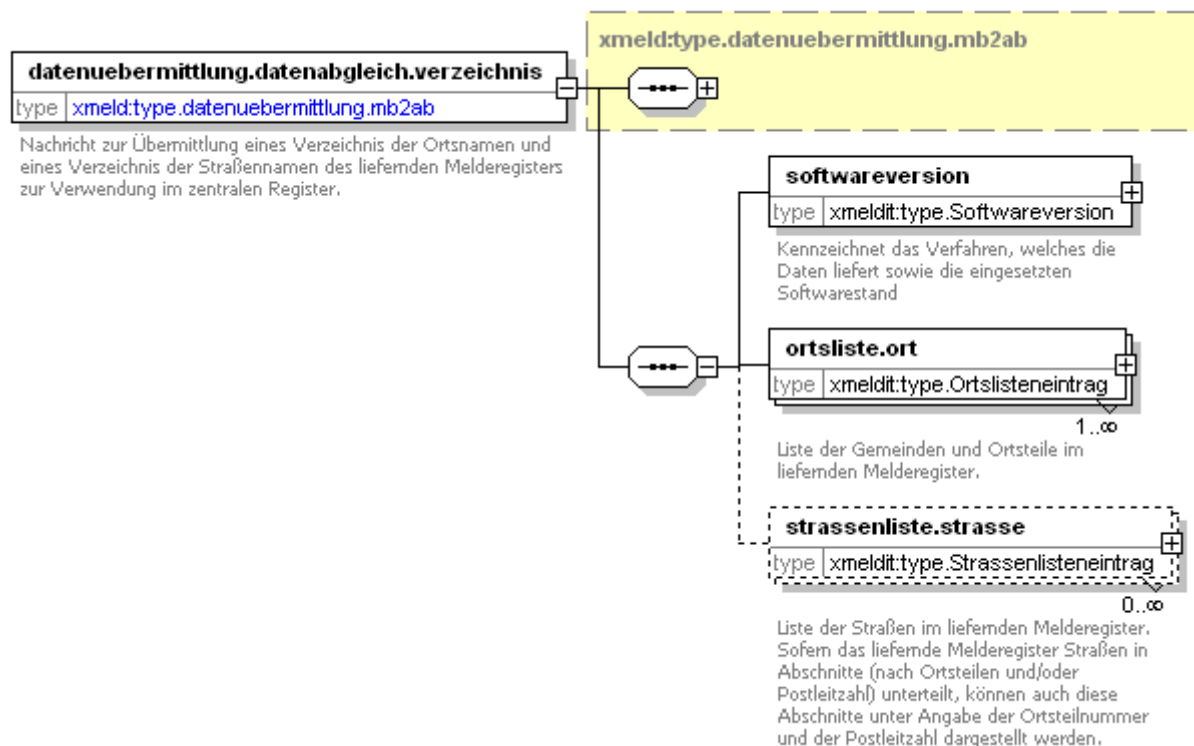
datenuebermittlung.datenabgleich.verzeichnis

type xmeld:type.datenuebermittlung.mb2ab

Nachricht zur Übermittlung eines Verzeichnis der Ortsnamen und eines Verzeichnis der Straßennamen des liefernden Melderegisters zur Verwendung im zentralen Register.

xmeld:type.datenuebermittlung.mb2ab

softwareversion

type xmeldit:type.Softwareversion

Kennzeichnet das Verfahren, welches die Daten liefert sowie die eingesetzten Softwarestand

ortsliste.ort

type xmeldit:type.Ortslisteneintrag

1..∞

Liste der Gemeinden und Ortsteile im liefernden Melderegister.

strassenliste.strasse

type xmeldit:type.Strassenlisteneintrag

0..∞

Liste der Straßen im liefernden Melderegister. Sofern das liefernde Melderegister Straßen in Abschnitte (nach Ortsteilen und/oder Postleitzahl) unterteilt, können auch diese Abschnitte unter Angabe der Ortsteilnummer und der Postleitzahl dargestellt werden.